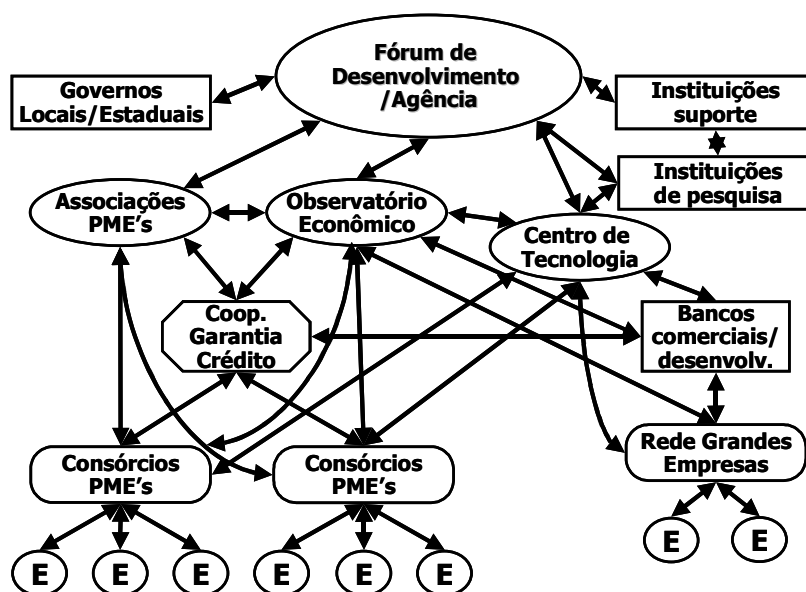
Fórum de Desenvolvimento /Agência

Governos Locais/Estaduais

Instituições suporte

Instituições de pesquisa

Associações PME's

Observatório Econômico

Centro de Tecnologia

Coop. Garantia Crédito

Bancos comerciais/ desenvolv.

Rede Grandes Empresas

Consórcios PME's

Consórcios PME's

E E E E E E

E E